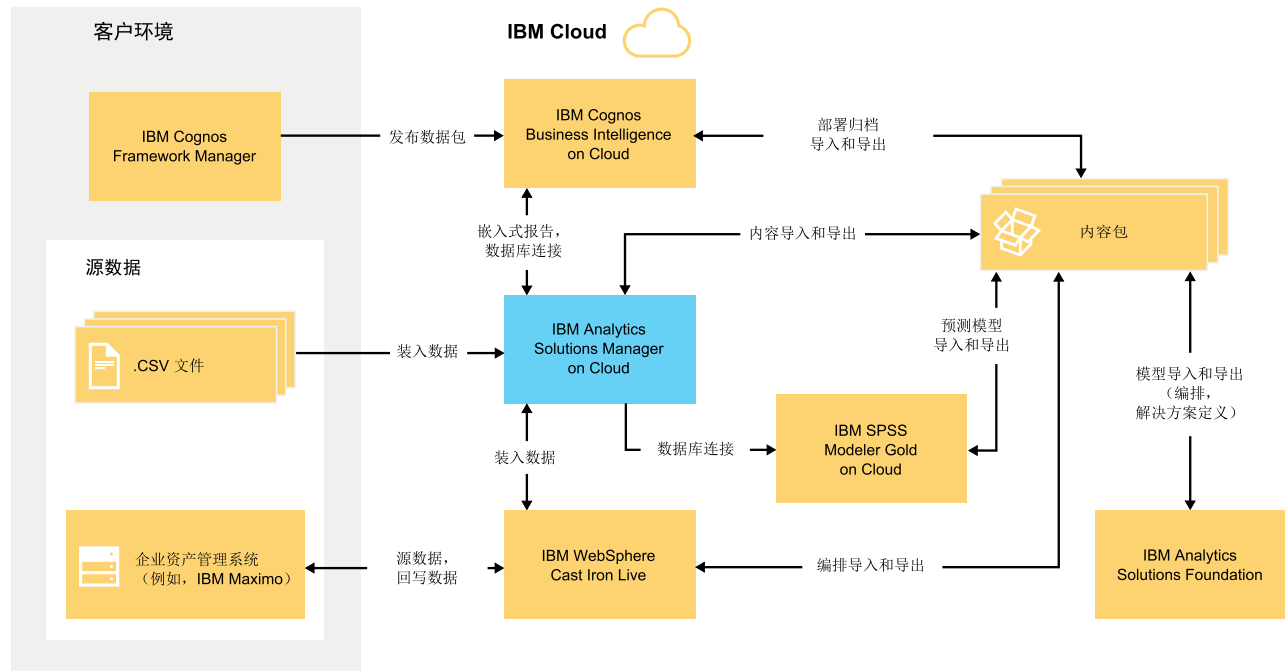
客户环境

IBM Cloud

IBM Cognos Framework Manager

发布数据包

IBM Cognos Business Intelligence on Cloud

部署归档
导入和导出

源数据

嵌入式报告，
数据库连接

内容导入和导出

内容包

.CSV 文件

装入数据

IBM Analytics Solutions Manager on Cloud

预测模型
导入和导出

模型导入和导出
（编排，
解决方案定义）

装入数据

数据库连接

IBM SPSS Modeler Gold on Cloud

企业资产管理系统
（例如，IBM Maximo）

源数据，
回写数据

IBM WebSphere Cast Iron Live

编排导入和导出

IBM Analytics Solutions Foundation